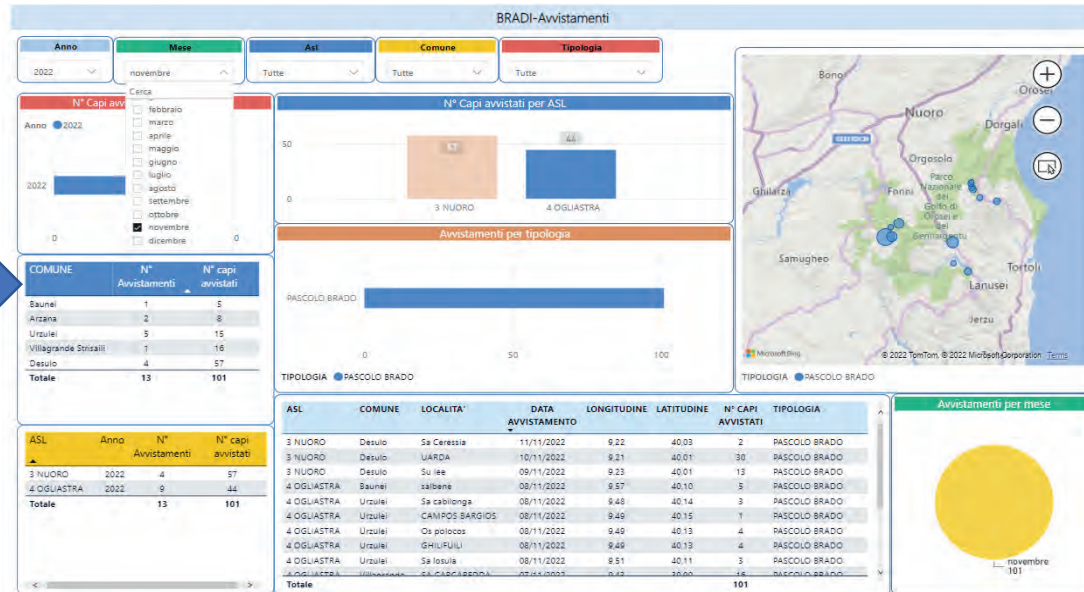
BRADI-Avvistamenti

Anno
2022

Mese
novembre

Asl
Tutte

Comune
Tutte

Tipologia
Tutte

Cerca
febbraio
marzo
aprile
maggio
giugno
luglio
agosto
settembre
ottobre
novembre
dicembre

N° Capi avv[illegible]
Anno 2022
2022
0
0

N° Capi avvistati per ASL
50
0
57
44
3 NUORO
4 OGLIASTRA

Avvistamenti per tipologia
PASCOLO BRADO
0
50
100
TIPOLOGIA PASCOLO BRADO

Bono
Orosei
Nuoro
Dorgali
Orgosolo
Ghilarza
Fonni
Parco Nazionale del Golfo di Orosei e del Gennargentu
Samugheo
Tortolì
Lanusei
Jerzu
Microsoft Bing
© 2022 TomTom, © 2022 Microsoft Corporation Terms
TIPOLOGIA PASCOLO BRADO

| COMUNE | N° Avvistamenti | N° capi avvistati |
|---|---|---|
| Baunei | 1 | 5 |
| Arzana | 2 | 8 |
| Urzulei | 5 | 15 |
| Villagrande Strisaili | 1 | 16 |
| Desulo | 4 | 57 |
| Totale | 13 | 101 |

| ASL | Anno | N° Avvistamenti | N° capi avvistati |
|---|---|---|---|
| 3 NUORO | 2022 | 4 | 57 |
| 4 OGLIASTRA | 2022 | 9 | 44 |
| Totale | | 13 | 101 |

| ASL | COMUNE | LOCALITA' | DATA AVVISTAMENTO | LONGITUDINE | LATITUDINE | N° CAPI AVVISTATI | TIPOLOGIA |
|---|---|---|---|---|---|---|---|
| 3 NUORO | Desulo | Sa Ceressia | 11/11/2022 | 9,22 | 40,03 | 2 | PASCOLO BRADO |
| 3 NUORO | Desulo | UARDA | 10/11/2022 | 9,21 | 40,01 | 30 | PASCOLO BRADO |
| 3 NUORO | Desulo | Su iee | 09/11/2022 | 9,23 | 40,01 | 13 | PASCOLO BRADO |
| 4 OGLIASTRA | Baunei | salbene | 08/11/2022 | 9,57 | 40,10 | 5 | PASCOLO BRADO |
| 4 OGLIASTRA | Urzulei | Sa cabilonga | 08/11/2022 | 9,48 | 40,14 | 3 | PASCOLO BRADO |
| 4 OGLIASTRA | Urzulei | CAMPOS BARGIOS | 08/11/2022 | 9,49 | 40,15 | 1 | PASCOLO BRADO |
| 4 OGLIASTRA | Urzulei | Os polocos | 08/11/2022 | 9,49 | 40,13 | 4 | PASCOLO BRADO |
| 4 OGLIASTRA | Urzulei | GHILIFUILI | 08/11/2022 | 9,49 | 40,13 | 4 | PASCOLO BRADO |
| 4 OGLIASTRA | Urzulei | Sa losula | 08/11/2022 | 9,51 | 40,11 | 3 | PASCOLO BRADO |
| 4 OGLIASTRA | Villagrande | SA CARCARREDDA | 07/11/2022 | 9,43 | 39,90 | 16 | PASCOLO BRADO |
| Totale | | | | | | 101 | |

Avvistamenti per mese
novembre
101